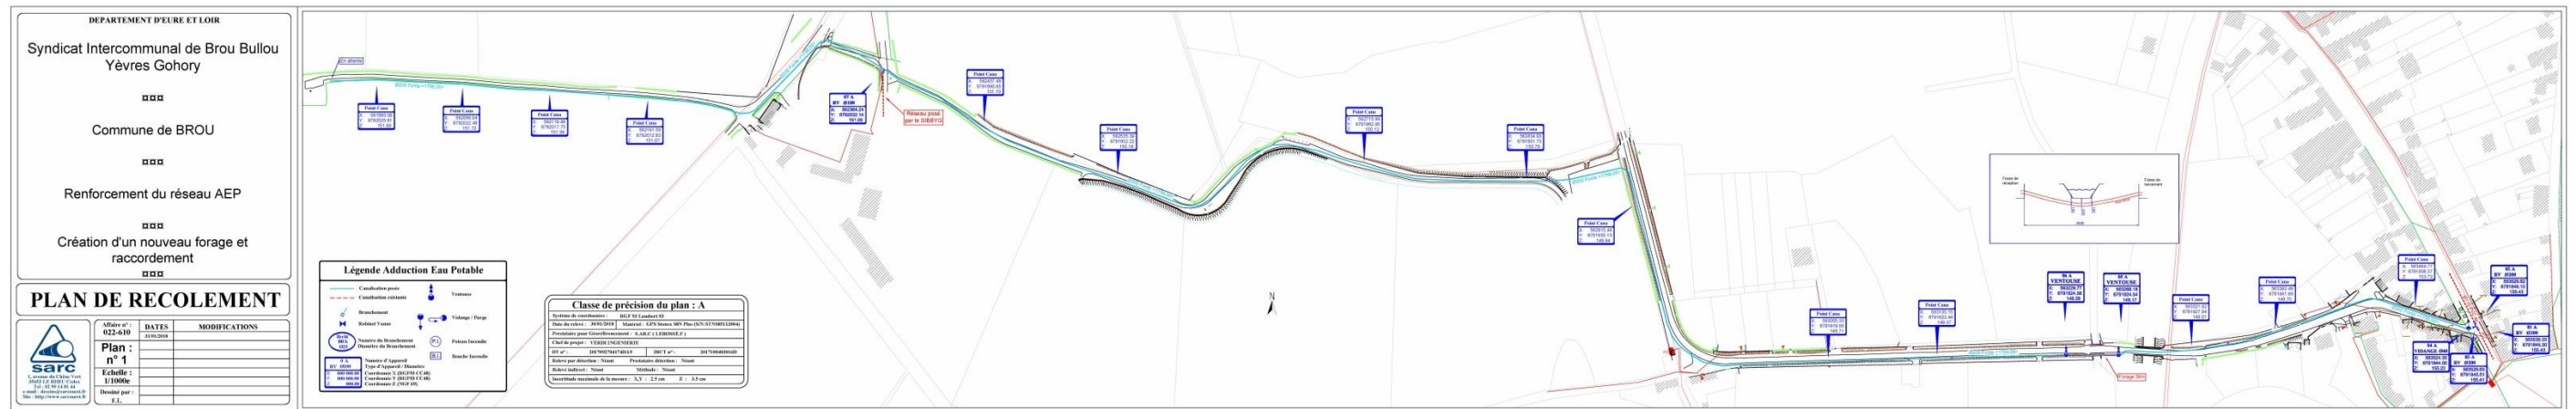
DEPARTEMENT D'EURE ET LOIR

Syndicat Intercommunal de Brou Bullou Yèvres Gohory

¤¤¤

Commune de BROU

¤¤¤

Renforcement du réseau AEP

¤¤¤

Création d'un nouveau forage et raccordement

¤¤¤

PLAN DE RECOLEMENT

| Affaire n° 022-610 | DATES | MODIFICATIONS |
|---|---|---|
| | 31/01/2018 | |
| Plan : n° 1 | | |
| Echelle : 1/1000e | | |
| Dessiné par : F.L. | | |

sarc

Légende Adduction Eau Potable

Canalisation posée
Canalisation existante
Ventouse
Branchement
Robinet Vanne
Vidange / Purge
Poteau Incendie
Bouche Incendie
Numéro de Branchement
Diamètre du Branchement
Numéro d'Appareil
Type d'Appareil / Diamètre
Coordonnée X (RGF93 CC48)
Coordonnée Y (RGF93 CC48)
Coordonnée Z (NGF 69)

Classe de précision du plan : A

Système de coordonnées : RGF 93 Lambert 93
Date du relevé : 30/01/2018 Matériel : GPS Stonex S8N Plus
Prestataire pour Géoréférencement : SARC
Chef de projet : VERDI INGENIERIE
Relevé par détection : Néant Prestataire détection : Néant
Relevé indirect : Néant Méthode : Néant
Incertitude maximale de la mesure : X,Y : 2.5 cm Z : 3.5 cm

Point Cana
Point Cana
Point Cana
Point Cana
Point Cana
Point Cana
Point Cana
Point Cana
Point Cana
Point Cana
Point Cana
Point Cana
Point Cana

Réseau posé par le SIBBYG

VENTOUSE
VENTOUSE
VIDANGE
BV

Forage Brou

N